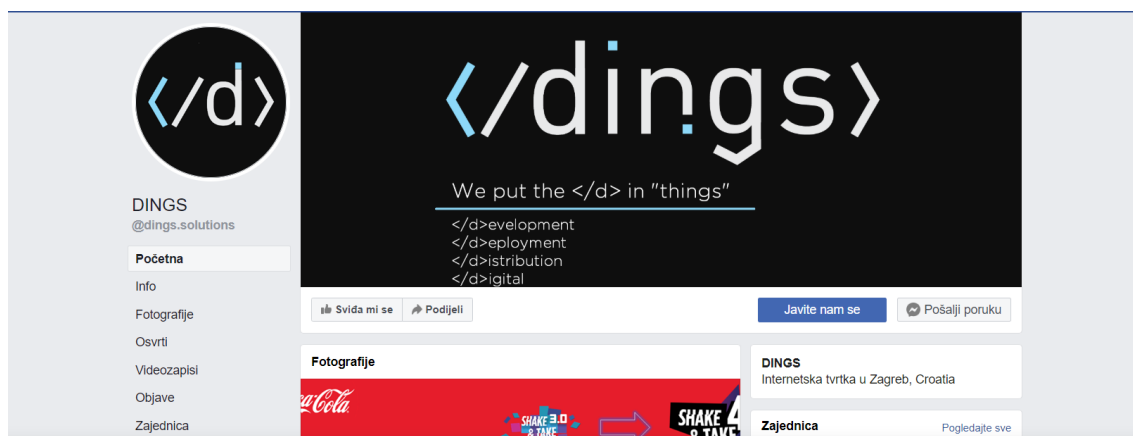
</d>

DINGS
@dings.solutions

Početna
Info
Fotografije
Osvrti
Videozapisi
Objave
Zajednica

</dings>

We put the </d> in "things"

</d>evelopment
</d>eployment
</d>istribution
</d>igital

Sviđa mi se
Podijeli
Javite nam se
Pošalji poruku

Fotografije

Coca-Cola
SHAKE 3.0 & TAKE
SHAKE 4 & TAKE

DINGS
Internetska tvrtka u Zagreb, Croatia

Zajednica
Pogledajte sve